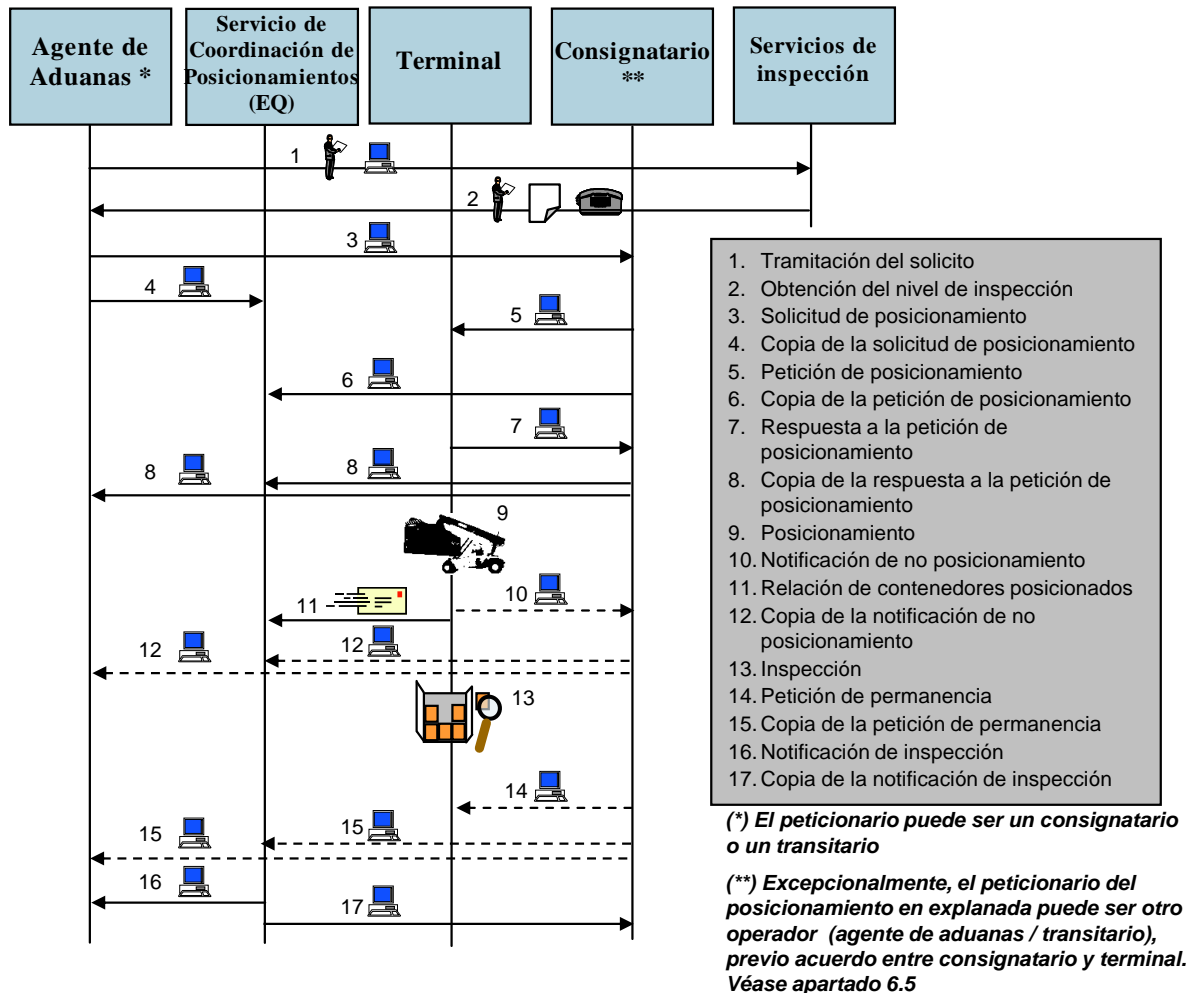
Agente de Aduanas *

Servicio de Coordinación de Posicionamientos (EQ)

Terminal

Consignatario **

Servicios de inspección

1

2

3

4

5

6

7

8

8

9

10

11

12

12

13

14

15

15

16

17

1. Tramitación del solicito
2. Obtención del nivel de inspección
3. Solicitud de posicionamiento
4. Copia de la solicitud de posicionamiento
5. Petición de posicionamiento
6. Copia de la petición de posicionamiento
7. Respuesta a la petición de posicionamiento
8. Copia de la respuesta a la petición de posicionamiento
9. Posicionamiento
10. Notificación de no posicionamiento
11. Relación de contenedores posicionados
12. Copia de la notificación de no posicionamiento
13. Inspección
14. Petición de permanencia
15. Copia de la petición de permanencia
16. Notificación de inspección
17. Copia de la notificación de inspección

(*) El peticionario puede ser un consignatario o un transitario

(**) Excepcionalmente, el peticionario del posicionamiento en explanada puede ser otro operador (agente de aduanas / transitario), previo acuerdo entre consignatario y terminal. Véase apartado 6.5